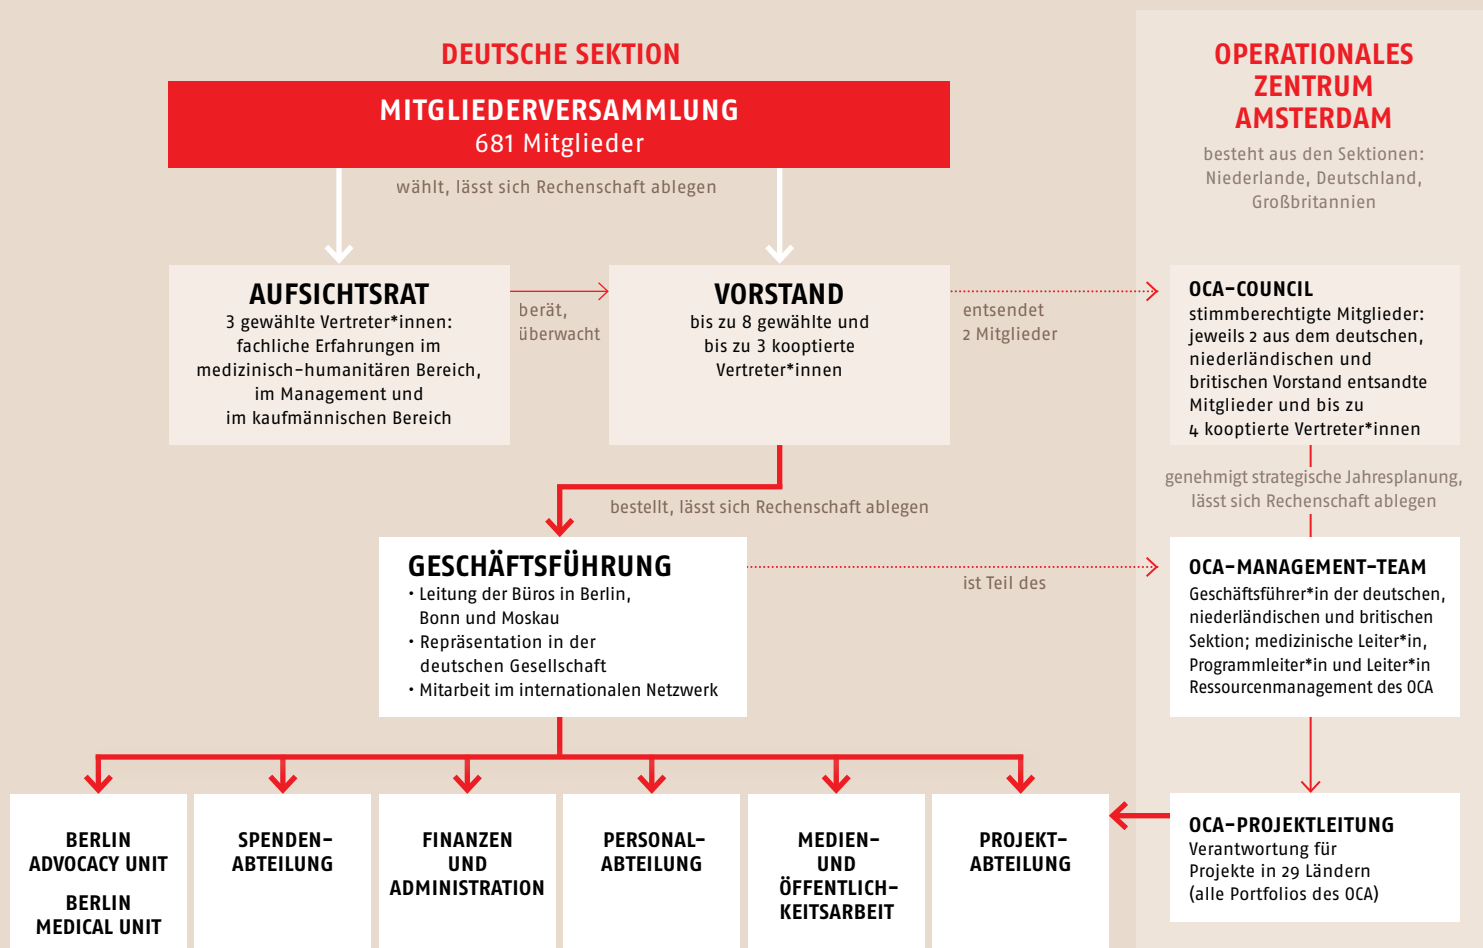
DEUTSCHE SEKTION

MITGLIEDERVERSAMMLUNG
681 Mitglieder

wählt, lässt sich Rechenschaft ablegen

AUFSICHTSRAT
3 gewählte Vertreter*innen: fachliche Erfahrungen im medizinisch-humanitären Bereich, im Management und im kaufmännischen Bereich

berät, überwacht

VORSTAND
bis zu 8 gewählte und bis zu 3 kooptierte Vertreter*innen

entsendet 2 Mitglieder

bestellt, lässt sich Rechenschaft ablegen

GESCHÄFTSFÜHRUNG
• Leitung der Büros in Berlin, Bonn und Moskau
• Repräsentation in der deutschen Gesellschaft
• Mitarbeit im internationalen Netzwerk

ist Teil des

BERLIN ADVOCACY UNIT

BERLIN MEDICAL UNIT

SPENDEN-ABTEILUNG

FINANZEN UND ADMINISTRATION

PERSONAL-ABTEILUNG

MEDIEN- UND ÖFFENTLICHKEITSARBEIT

PROJEKT-ABTEILUNG

OPERATIONALES ZENTRUM AMSTERDAM

besteht aus den Sektionen: Niederlande, Deutschland, Großbritannien

OCA-COUNCIL
stimmberechtigte Mitglieder: jeweils 2 aus dem deutschen, niederländischen und britischen Vorstand entsandte Mitglieder und bis zu 4 kooptierte Vertreter*innen

genehmigt strategische Jahresplanung, lässt sich Rechenschaft ablegen

OCA-MANAGEMENT-TEAM
Geschäftsführer*in der deutschen, niederländischen und britischen Sektion; medizinische Leiter*in, Programmleiter*in und Leiter*in Ressourcenmanagement des OCA

OCA-PROJEKTLEITUNG
Verantwortung für Projekte in 29 Ländern (alle Portfolios des OCA)